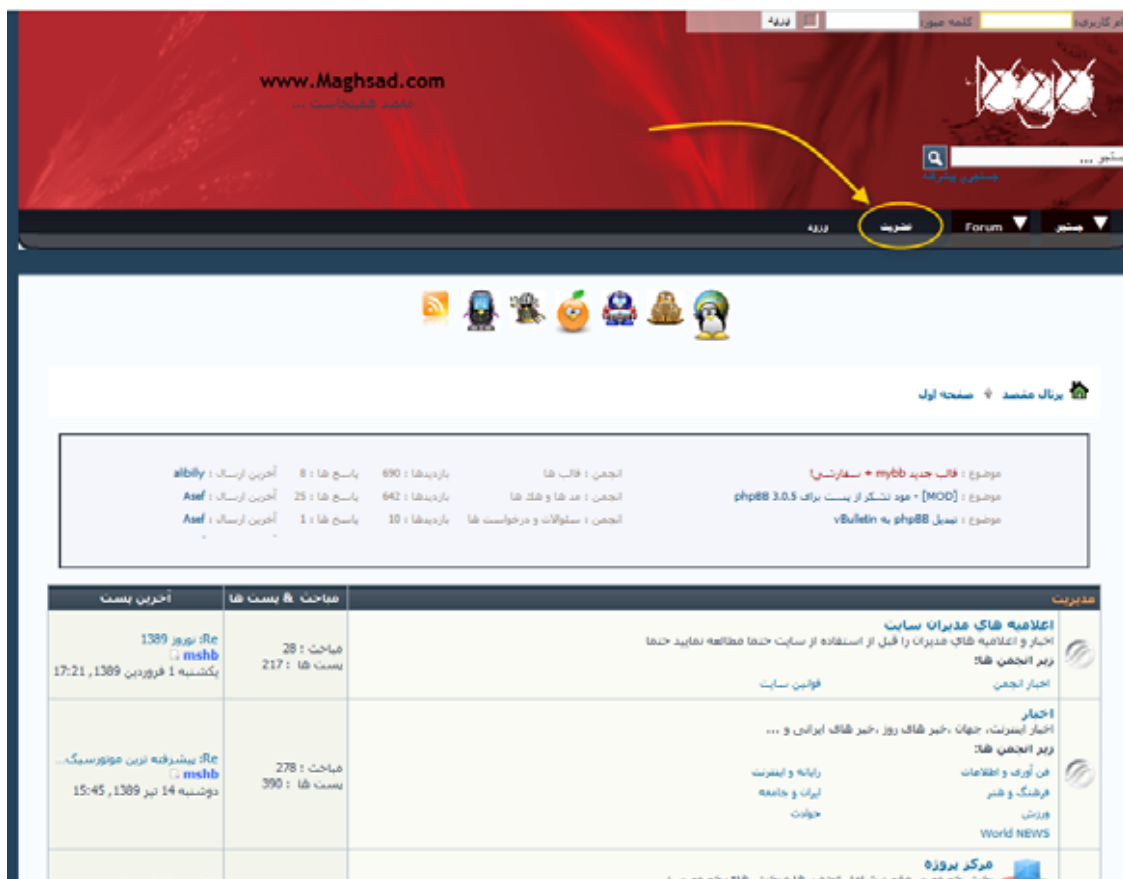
نام کاربری: کلمه عبور: ورود

www.Maghsad.com
مقصد همینجاست ...

جستجو ...
جستجوی پیشرفته

جستجو Forum عضویت ورود

پرتال مقصد صفحه اول

موضوع : قالب جدید mybb + سفارشی! انجمن : قالب ها بازدیدها : 690 پاسخ ها : 8 آخرین ارسال : albily
موضوع : [MOD] - مود تشکر از پست برای phpBB 3.0.5 انجمن : مد ها و هک ها بازدیدها : 642 پاسخ ها : 25 آخرین ارسال : Asef
موضوع : تبدیل phpBB به vBulletin انجمن : سئوالات و درخواست ها بازدیدها : 10 پاسخ ها : 1 آخرین ارسال : Asef

| مدیریت | مباحث & پست ها | آخرین پست |
|---|---|---|
| اطلاعیه های مدیران سایت<br>اخبار و اطلاعیه های مدیران را قبل از استفاده از سایت حتما مطالعه نمایید حتما<br>زیر انجمن ها:<br>اخبار انجمن قوانین سایت | مباحث : 28<br>پست ها : 217 | Re: نوروز 1389<br>mshb<br>یکشنبه 1 فروردین 1389, 17:21 |
| اخبار<br>اخبار اینترنت، جهان ،خبر های روز ،خبر های ایرانی و ...<br>زیر انجمن ها:<br>فن آوری و اطلاعات رایانه و اینترنت<br>فرهنگ و هنر ایران و جامعه<br>ورزش حوادث<br>World NEWS | مباحث : 278<br>پست ها : 390 | Re: پیشرفته ترین موتورسیک...<br>mshb<br>دوشنبه 14 تیر 1389, 15:45 |
| مرکز پروژه | | |